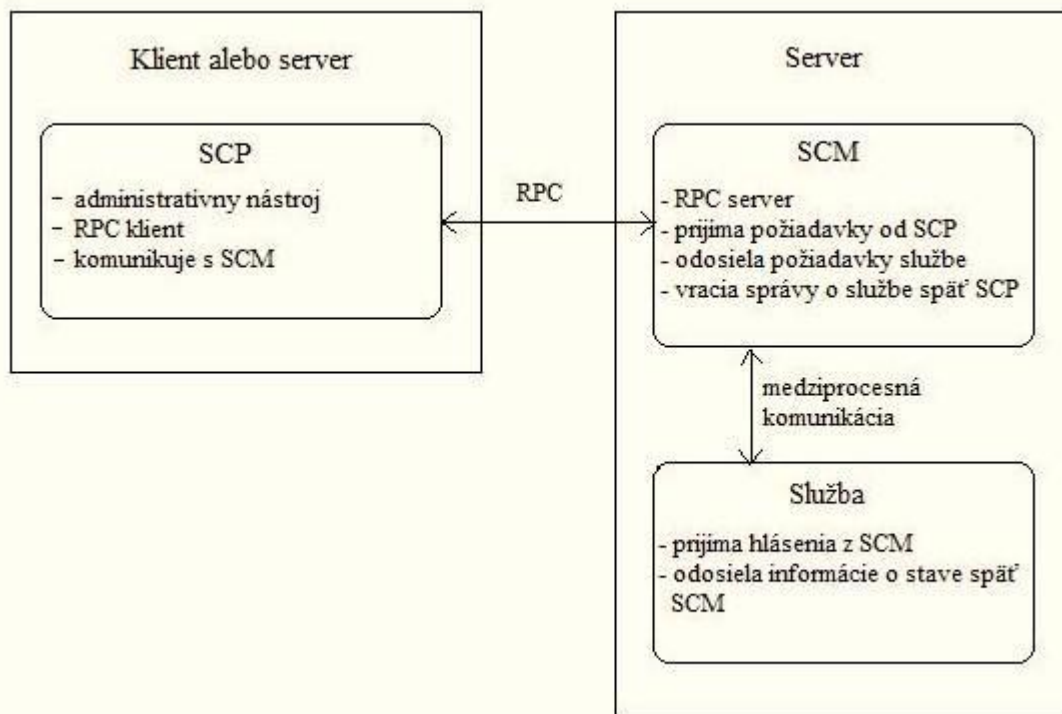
Klient alebo server

SCP
- administratívny nástroj
- RPC klient
- komunikuje s SCM

RPC

Server

SCM
- RPC server
- prijíma požiadavky od SCP
- odosiela požiadavky službe
- vracia správy o službe späť SCP

medziprocesná komunikácia

Služba
- prijíma hlásenia z SCM
- odosiela informácie o stave späť SCM